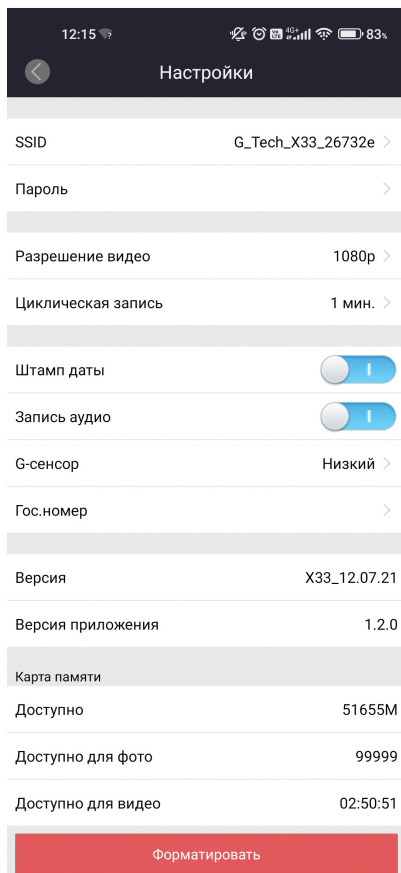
12:15

4G+ 83%

Настройки

SSID G_Tech_X33_26732e

Пароль

Разрешение видео 1080p

Циклическая запись 1 мин.

Штамп даты

Запись аудио

G-сенсор Низкий

Гос.номер

Версия X33_12.07.21

Версия приложения 1.2.0

Карта памяти

Доступно 51655M

Доступно для фото 99999

Доступно для видео 02:50:51

Форматировать